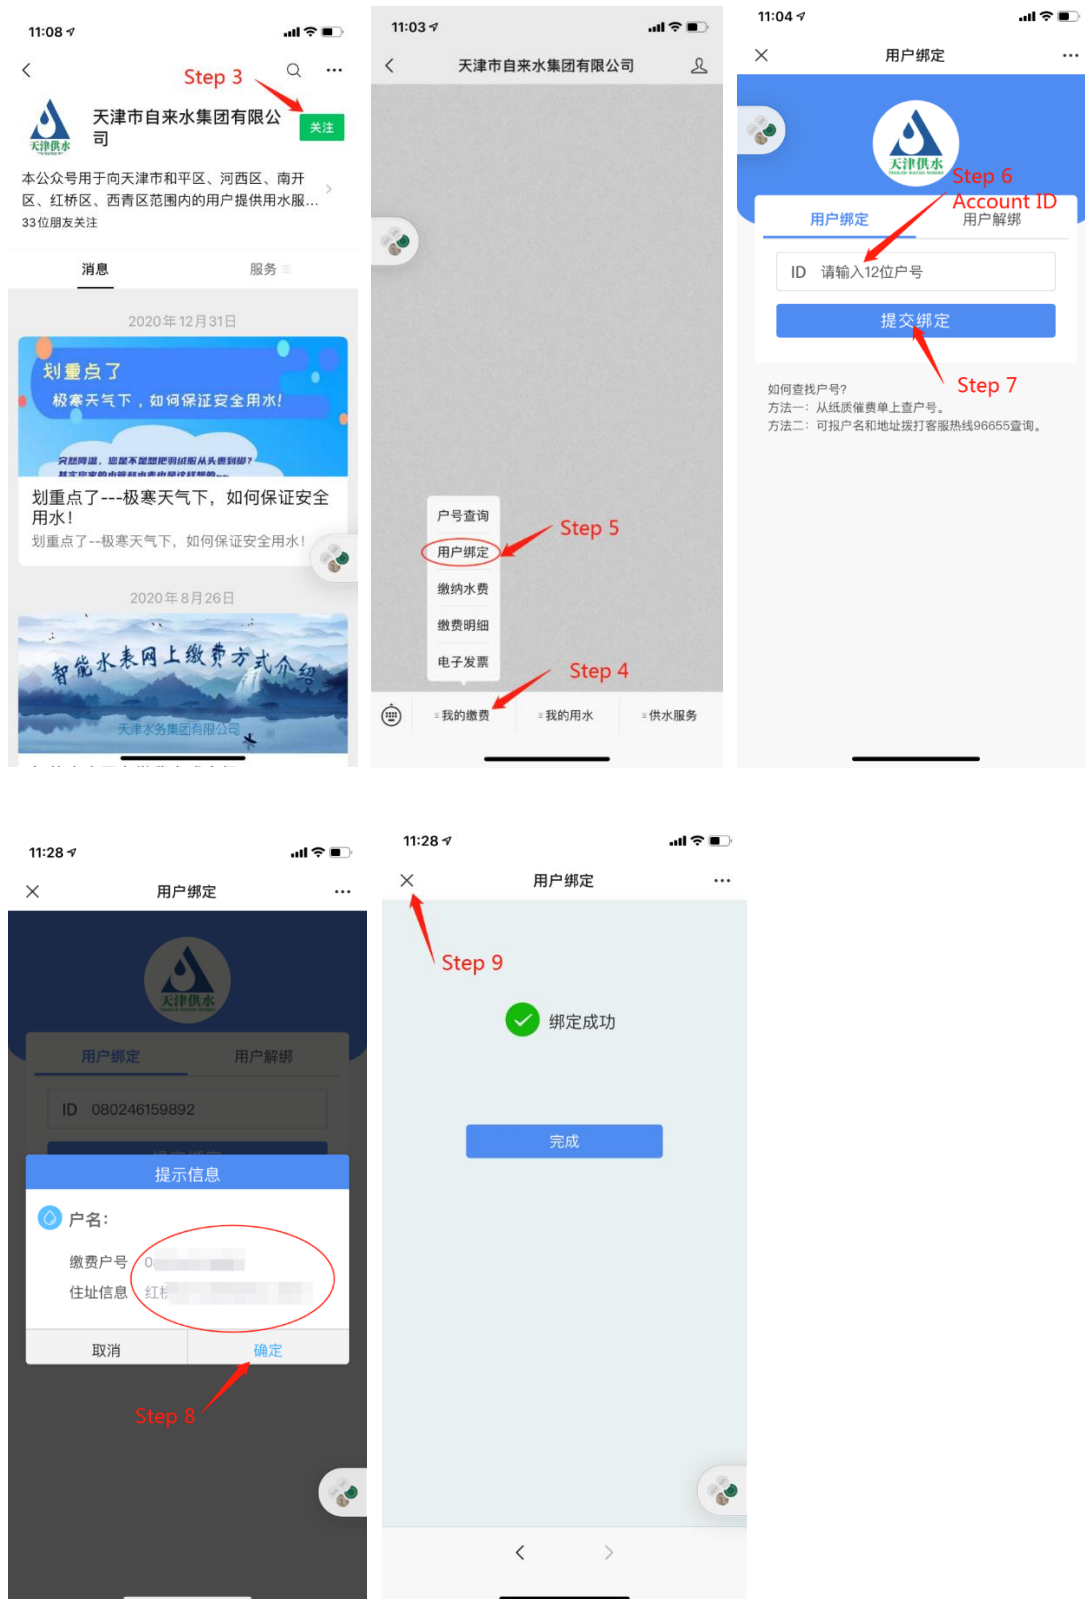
11:08

Step 3

天津市自来水集团有限公司

关注

天津供水

本公众号用于向天津市和平区、河西区、南开区、红桥区、西青区范围内的用户提供用水服...

33位朋友关注

消息

服务

2020年12月31日

划重点了

极寒天气下，如何保证安全用水!

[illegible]

划重点了---极寒天气下，如何保证安全用水!

划重点了--极寒天气下，如何保证安全用水!

2020年8月26日

智能水表网上缴费方式介绍

天津水务集团有限公司

11:03

天津市自来水集团有限公司

户号查询

用户绑定

缴纳水费

缴费明细

电子发票

Step 5

Step 4

我的缴费

我的用水

供水服务

11:04

用户绑定

天津供水

Step 6

Account ID

用户绑定

用户解绑

ID 请输入12位户号

提交绑定

Step 7

如何查找户号?

方法一：从纸质催费单上查户号。

方法二：可报户名和地址拨打客服热线96655查询。

11:28

用户绑定

天津供水

用户绑定

用户解绑

ID 080246159892

提示信息

户名:

缴费户号 0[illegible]

住址信息 红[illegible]

取消

确定

Step 8

11:28

用户绑定

Step 9

绑定成功

完成